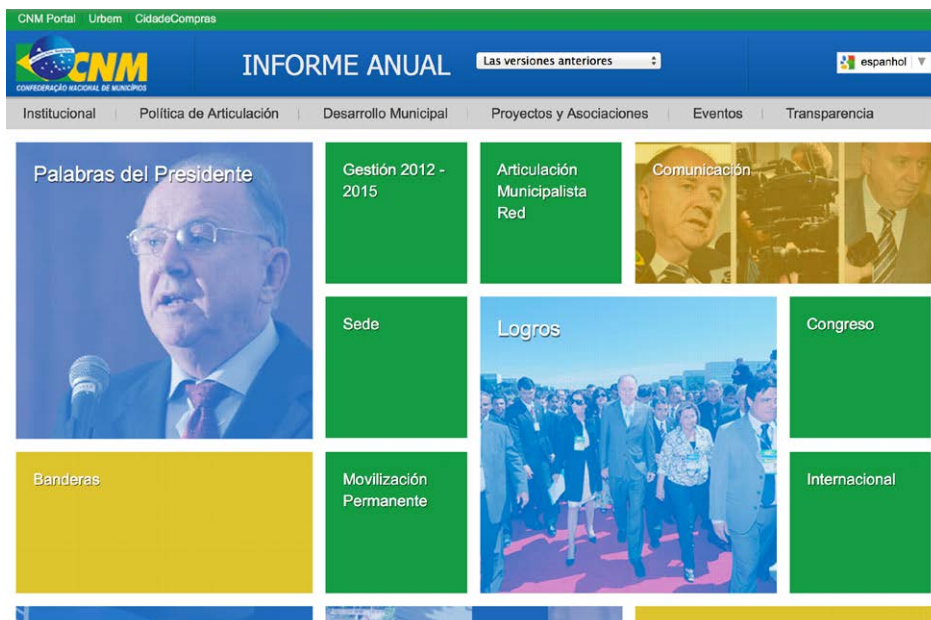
CNM Portal Urbem CidadeCompras

CNM
CONFEDERAÇÃO NACIONAL DE MUNICÍPIOS

INFORME ANUAL

Las versiones anteriores

espanhol

Institucional | Política de Articulación | Desarrollo Municipal | Proyectos y Asociaciones | Eventos | Transparencia

Palabras del Presidente

Gestión 2012 - 2015

Articulación Municipalista Red

Comunicación

Sede

Logros

Congreso

Banderas

Movilización Permanente

Internacional